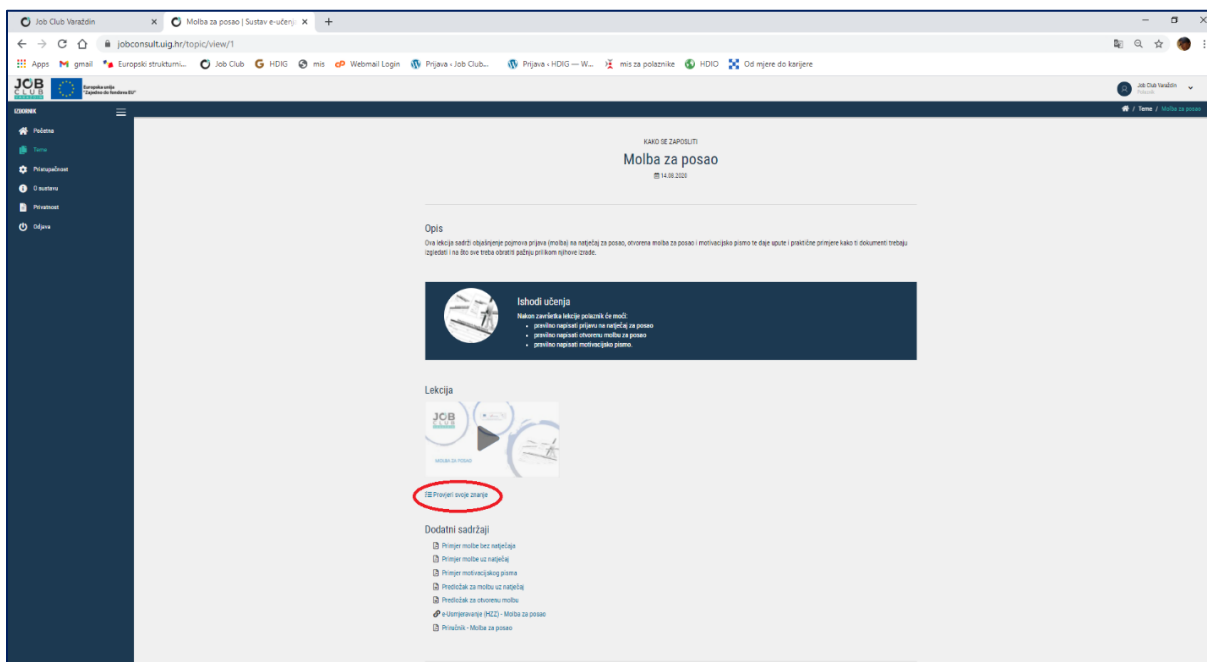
Job Club Varaždin × Molba za posao | Sustav e-učenja × +

jobconsult.uig.hr/topic/view/1

Apps gmail Europski strukturni... Job Club HDIG mis Webmail Login Prijava ‹ Job Club... Prijava ‹ HDIG — W... mis za polaznike HDIO Od mjere do karijere

JOB CLUB Europska unija "Zajedno do fondova EU"

Job Club Varaždin Polaznik

IZBORNIK

Početna
Teme
Pristupačnost
O sustavu
Privatnost
Odjava

/ Teme / Molba za posao

KAKO SE ZAPOSLITI
Molba za posao
14.08.2020

Opis
Ova lekcija sadrži objašnjenje pojmova prijava (molba) na natječaj za posao, otvorena molba za posao i motivacijsko pismo te daje upute i praktične primjere kako ti dokumenti trebaju izgledati i na što ove treba obratiti pažnju prilikom njihove izrade.

Ishodi učenja
Nakon završetka lekcije polaznik će moći:
• pravilno napisati prijavu na natječaj za posao
• pravilno napisati otvorenu molbu za posao
• pravilno napisati motivacijsko pismo.

Lekcija

JOB CLUB
MOLBA ZA POSAO

Provjeri svoje znanje

Dodatni sadržaji
Primjer molbe bez natječaja
Primjer molbe uz natječaj
Primjer motivacijskog pisma
Predložak za molbu uz natječaj
Predložak za otvorenu molbu
e-Usmjeravanje (HZZ) - Molba za posao
Priručnik - Molba za posao